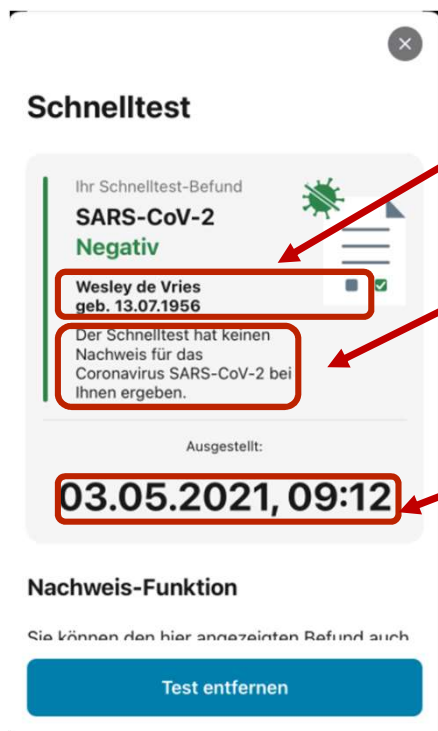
Schnelltest

Ihr Schnelltest-Befund

SARS-CoV-2

Negativ

Wesley de Vries
geb. 13.07.1956

Der Schnelltest hat keinen Nachweis für das Coronavirus SARS-CoV-2 bei Ihnen ergeben.

Ausgestellt:

03.05.2021, 09:12

Nachweis-Funktion

Sie können den hier angezeigten Befund auch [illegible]

Test entfernen